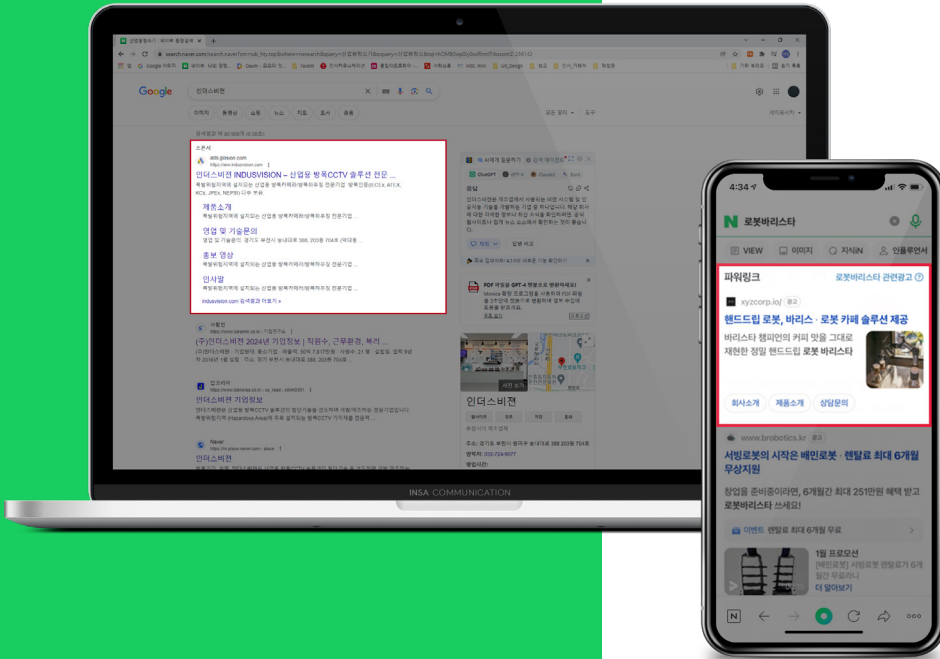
Google

인더스비전

스폰서
인더스비전 INDUSVISION - 산업용 방폭CCTV 솔루션 전문 ...
제품소개
영업 및 기술문의
홍보 영상
인재채용
indusvision.com 검색결과 더보기 »

(주)인더스비전 2024년 기업정보 | 직원수, 근무환경, 복리 ...
인더스비전 기업정보
인더스비전

인더스비전

INSA COMMUNICATION

4:34
로봇바리스타
VIEW
이미지
지식iN
인플루언서
파워링크
로봇바리스타 관련광고
xyzcorp.io/
광고
핸드드립 로봇, 바리스 · 로봇 카페 솔루션 제공
바리스타 챔피언의 커피 맛을 그대로 재현한 정밀 핸드드립 로봇 바리스타
회사소개
제품소개
상담문의
www.brobotics.kr
광고
서빙로봇의 시작은 배민로봇 · 렌탈료 최대 6개월 무상지원
창업을 준비중이라면, 6개월간 최대 251만원 혜택 받고 로봇바리스타 쓰세요!
이벤트 렌탈료 최대 6개월 무료
1월 프로모션
[배민로봇] 서빙로봇 렌탈료가 6개월간 무료라니
더 알아보기
N